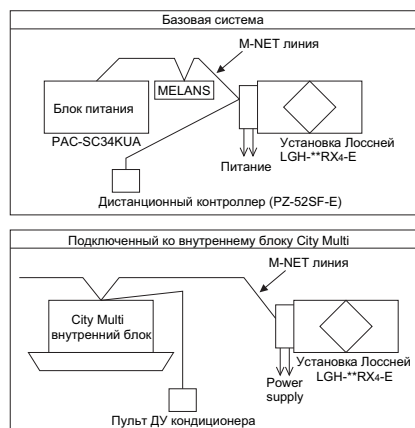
Базовая система

M-NET линия

MELANS

Блок питания

PAC-SC34KUA

Установка Лоссней
LGH-**RX4-E

Питание

Дистанционный контроллер (PZ-52SF-E)

Подключенный ко внутреннему блоку City Multi

M-NET линия

City Multi
внутренний блок

Установка Лоссней
LGH-**RX4-E

Power supply

Пульт ДУ кондиционера